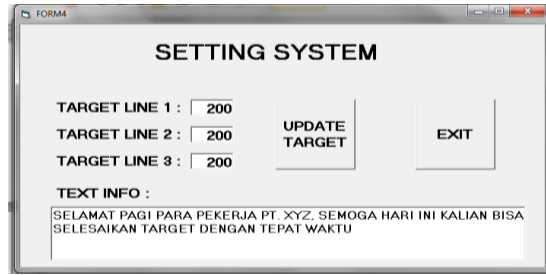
FORM4

SETTING SYSTEM

TARGET LINE 1 : 200

TARGET LINE 2 : 200

TARGET LINE 3 : 200

UPDATE TARGET

EXIT

TEXT INFO :

SELAMAT PAGI PARA PEKERJA PT. XYZ, SEMOGA HARI INI KALIAN BISA SELESAIKAN TARGET DENGAN TEPAT WAKTU